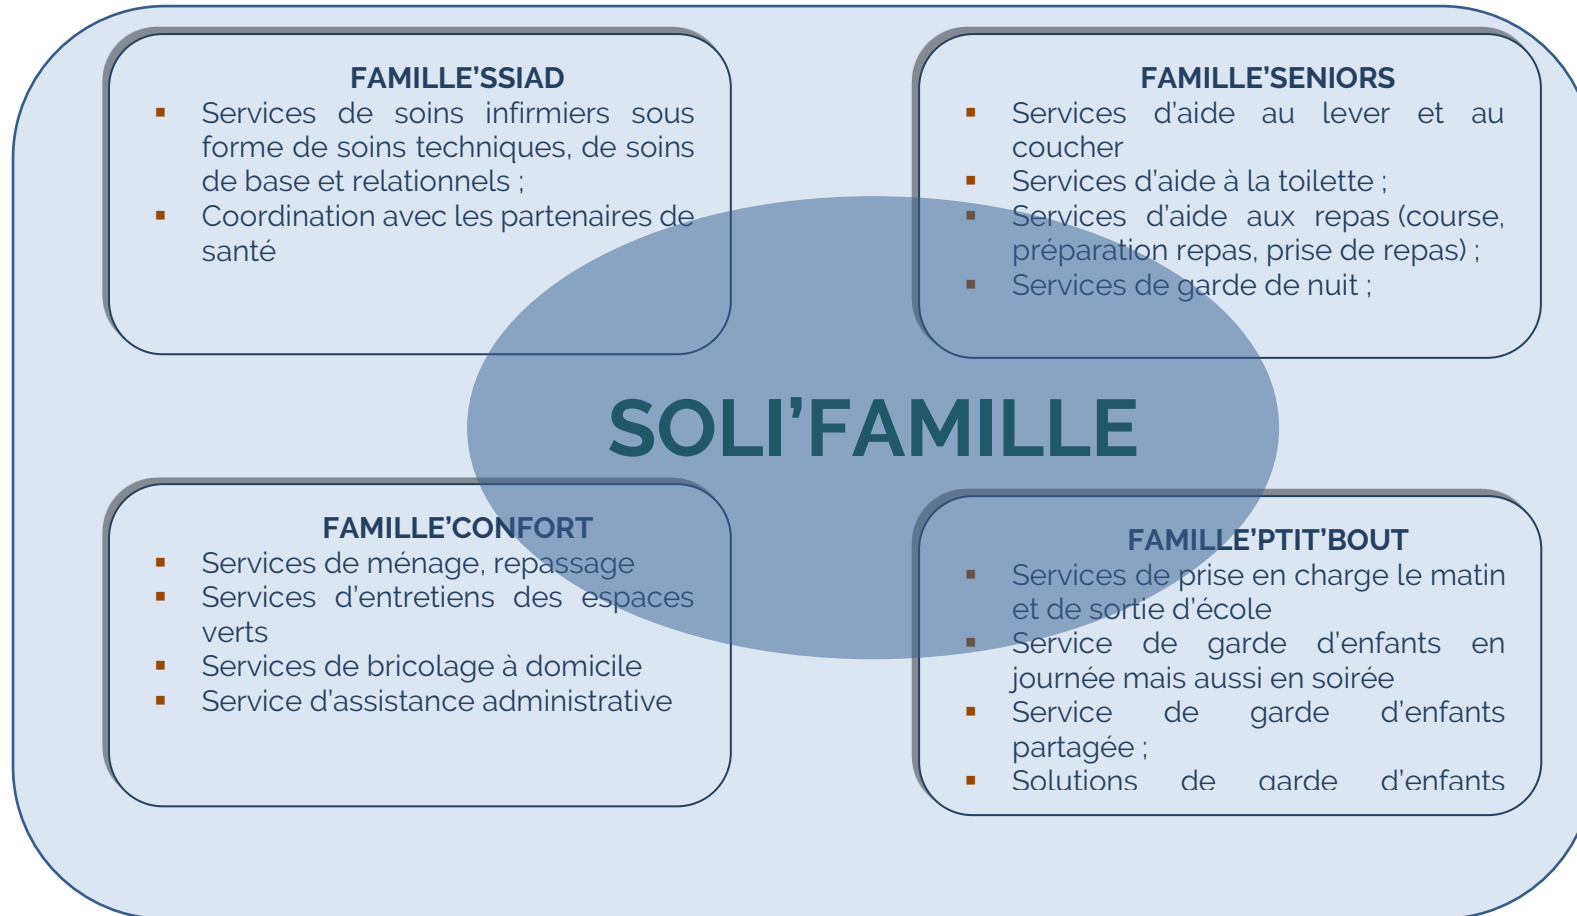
FAMILLE'SSIAD
- Services de soins infirmiers sous forme de soins techniques, de soins de base et relationnels ;
- Coordination avec les partenaires de santé

FAMILLE'SENIORS
- Services d'aide au lever et au coucher
- Services d'aide à la toilette ;
- Services d'aide aux repas (course, préparation repas, prise de repas) ;
- Services de garde de nuit ;

SOLI'FAMILLE

FAMILLE'CONFORT
- Services de ménage, repassage
- Services d'entretiens des espaces verts
- Services de bricolage à domicile
- Service d'assistance administrative

FAMILLE'PTIT'BOUT
- Services de prise en charge le matin et de sortie d'école
- Service de garde d'enfants en journée mais aussi en soirée
- Service de garde d'enfants partagée ;
- Solutions de garde d'enfants